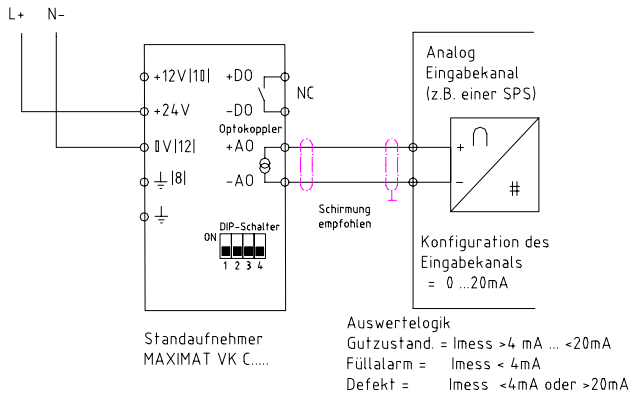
L+ N-

+12V|10| +DO
+24V -DO NC
Optokoppler
0V|12| +AO
|8| -AO

DIP-Schalter
ON
1 2 3 4

Schirmung empfohlen

Analog Eingabekanal (z.B. einer SPS)

+
-
#

Konfiguration des Eingabekanals = 0 ...20mA

Standaufnehmer MAXIMAT VK C.....

Auswertelogik
Gutzustand. = Imess >4 mA ... <20mA
Füllalarm = Imess < 4mA
Defekt = Imess <4mA oder >20mA